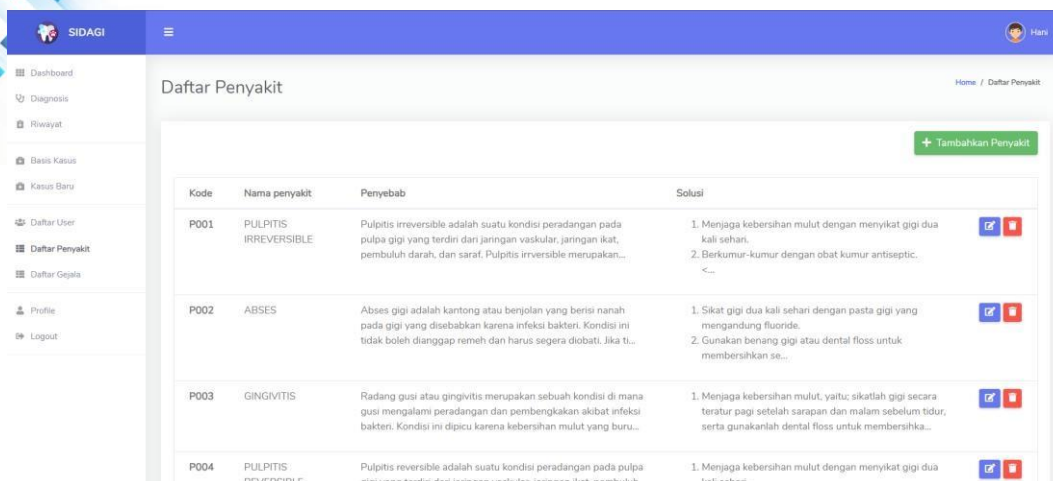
SIDAGI

Hani

Dashboard
Diagnosis
Riwayat
Basis Kasus
Kasus Baru
Daftar User
Daftar Penyakit
Daftar Gejala
Profile
Logout

Daftar Penyakit

Home / Daftar Penyakit

+ Tambahkan Penyakit

| Kode | Nama penyakit | Penyebab | Solusi |
|---|---|---|---|
| P001 | PULPITIS IRREVERSIBLE | Pulpitis irreversible adalah suatu kondisi peradangan pada pulpa gigi yang terdiri dari jaringan vaskular, jaringan ikat, pembuluh darah, dan saraf. Pulpitis irrversible merupakan... | 1. Menjaga kebersihan mulut dengan menyikat gigi dua kali sehari. 2. Berkumur-kumur dengan obat kumur antiseptic. <... |
| P002 | ABSES | Abses gigi adalah kantong atau benjolan yang berisi nanah pada gigi yang disebabkan karena infeksi bakteri. Kondisi ini tidak boleh dianggap remeh dan harus segera diobati. Jika ti... | 1. Sikat gigi dua kali sehari dengan pasta gigi yang mengandung fluoride. 2. Gunakan benang gigi atau dental floss untuk membersihkan se... |
| P003 | GINGIVITIS | Radang gusi atau gingivitis merupakan sebuah kondisi di mana gusi mengalami peradangan dan pembengkakan akibat infeksi bakteri. Kondisi ini dipicu karena kebersihan mulut yang buru... | 1. Menjaga kebersihan mulut, yaitu; sikatlah gigi secara teratur pagi setelah sarapan dan malam sebelum tidur, serta gunakanlah dental floss untuk membersihka... |
| P004 | PULPITIS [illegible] | Pulpitis reversible adalah suatu kondisi peradangan pada pulpa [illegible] | 1. Menjaga kebersihan mulut dengan menyikat gigi dua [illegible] |